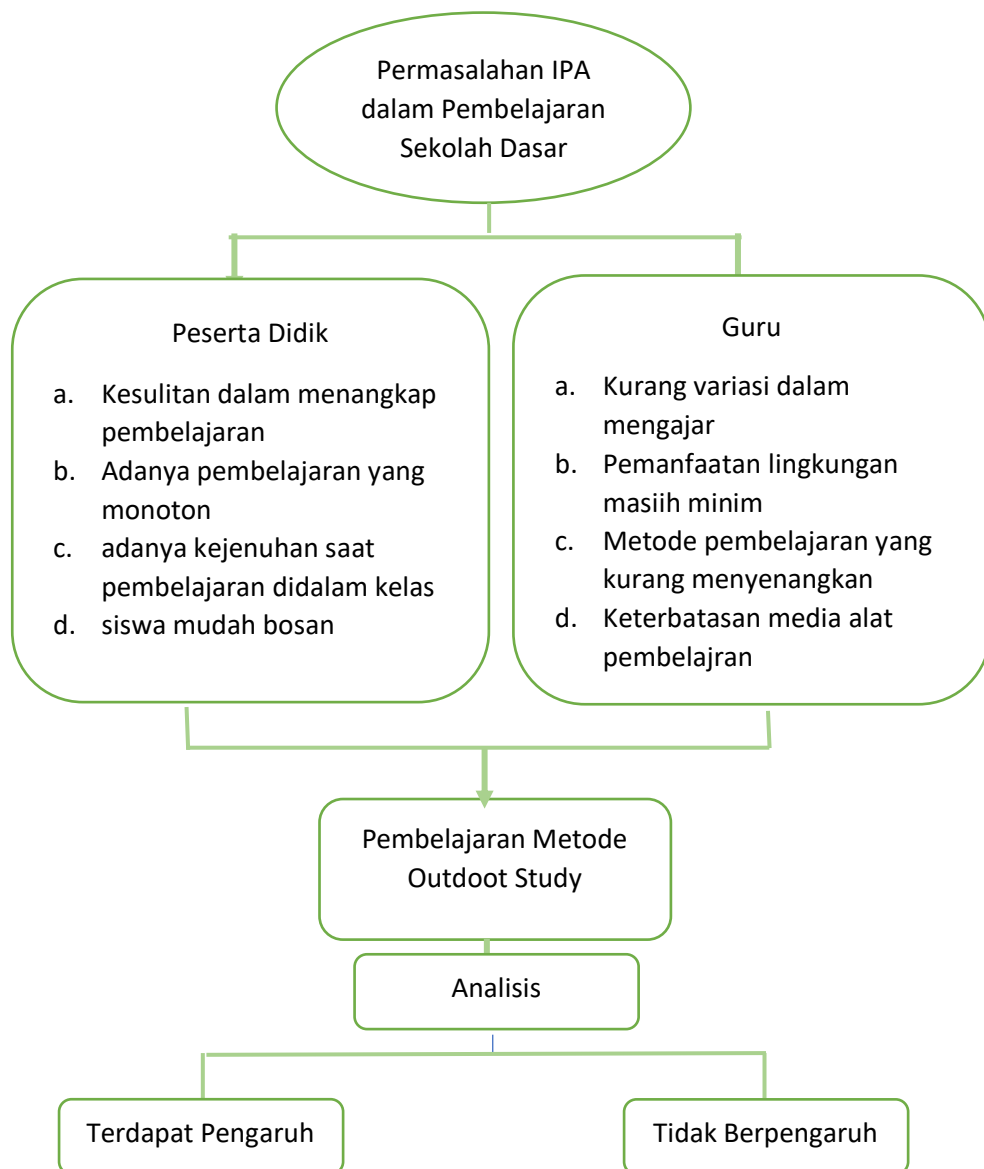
Permasalahan IPA dalam Pembelajaran Sekolah Dasar

Peserta Didik

a. Kesulitan dalam menangkap pembelajaran
b. Adanya pembelajaran yang monoton
c. adanya kejenuhan saat pembelajaran didalam kelas
d. siswa mudah bosan

Guru

a. Kurang variasi dalam mengajar
b. Pemanfaatan lingkungan masiih minim
c. Metode pembelajaran yang kurang menyenangkan
d. Keterbatasan media alat pembelajran

Pembelajaran Metode Outdoot Study

Analisis

Terdapat Pengaruh

Tidak Berpengaruh